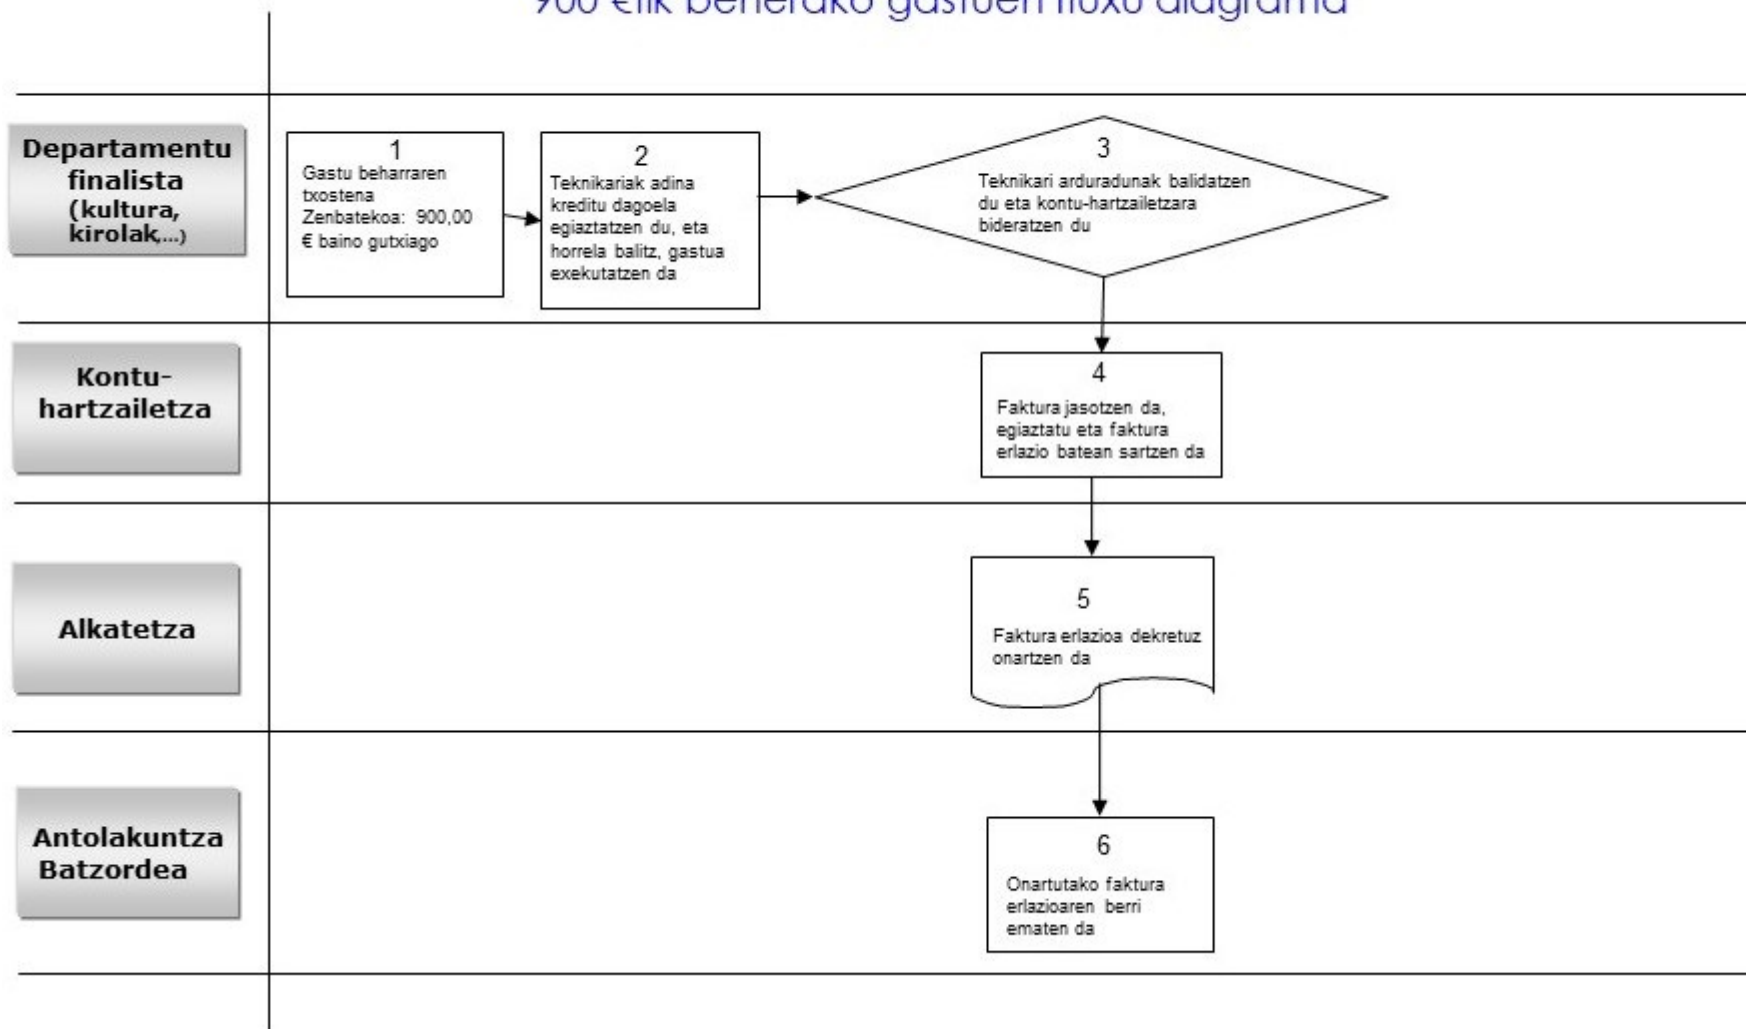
900 €tik beherako gastuen fluxu diagrama

Departamentu finalista (kultura, kirolak,...)

1
Gastu beharraren txostena
Zenbatekoa: 900,00 € baino gutxiago

2
Teknikariak adina kreditu dagoela egiaztatzen du, eta horrela balitz, gastua exekutatzen da

3
Teknikari arduradunak balidatzen du eta kontu-hartzailetzara bideratzen du

Kontu-hartzailetza

4
Faktura jasotzen da, egiaztatu eta faktura erlazio batean sartzen da

Alkatetza

5
Faktura erlazioa dekretuz onartzen da

Antolakuntza Batzordea

6
Onartutako faktura erlazioaren berri ematen da